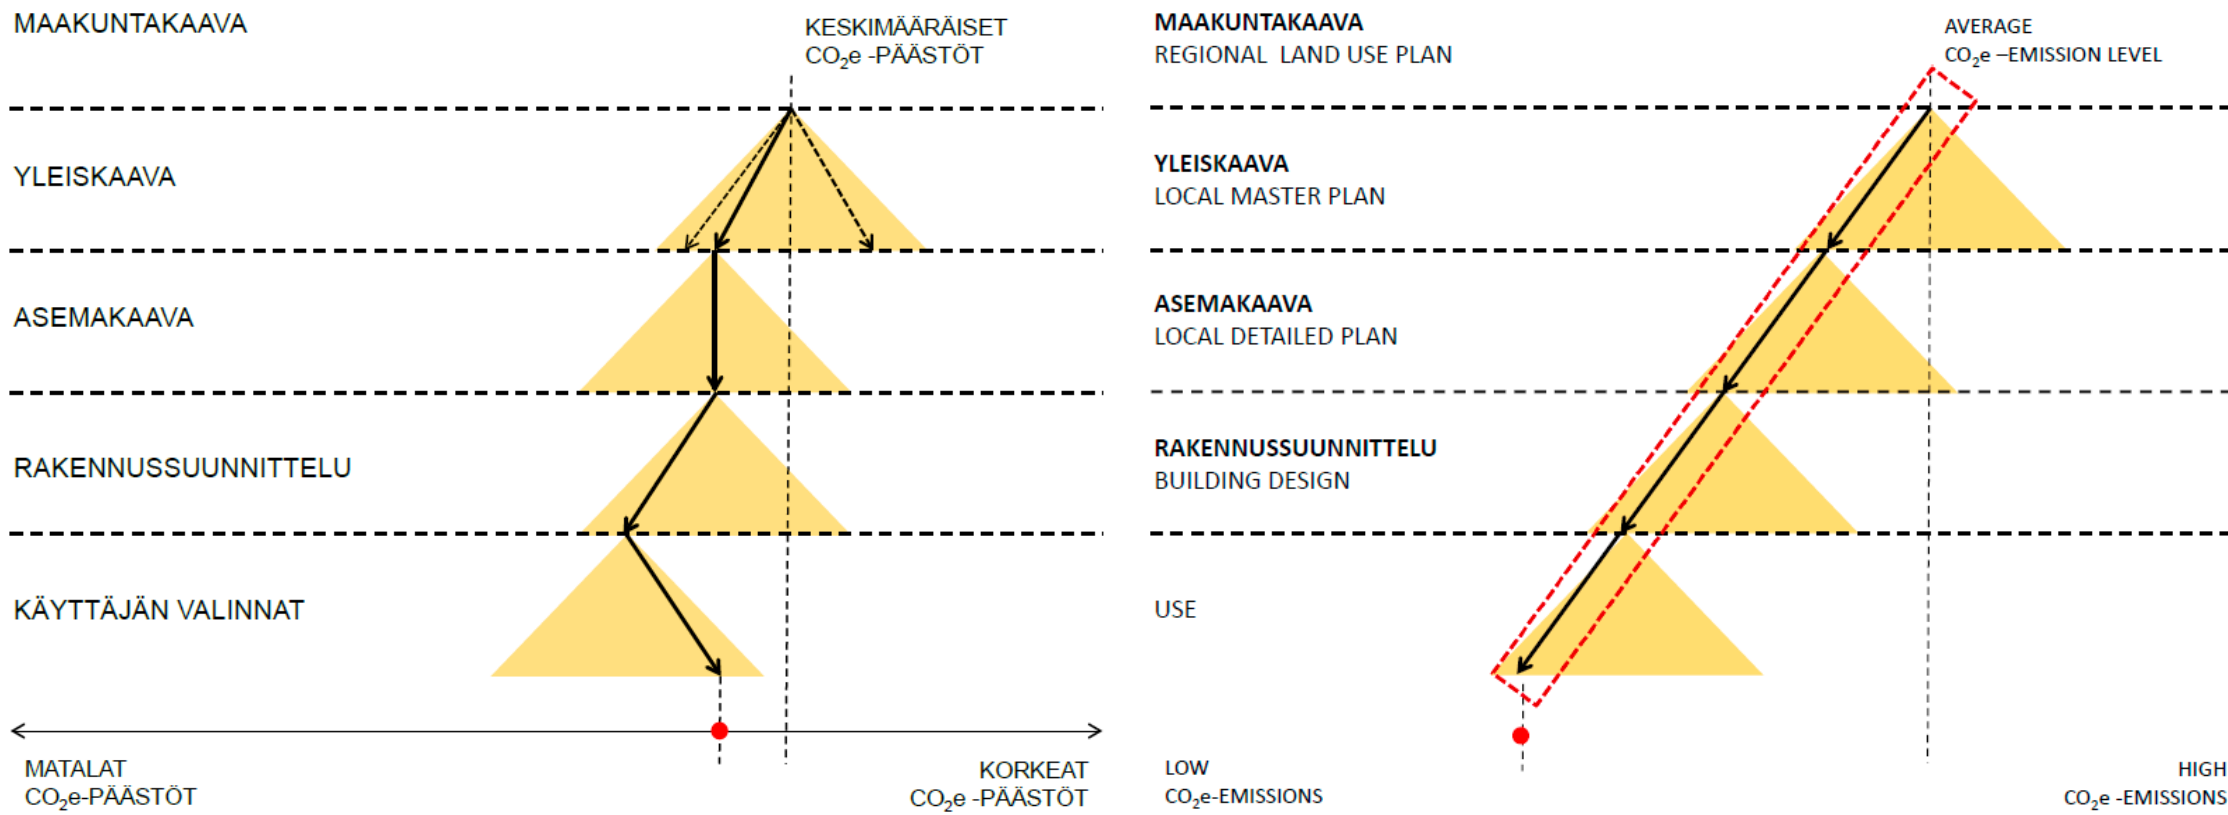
MAAKUNTAKAAVA

KESKIMÄÄRÄISET $CO_2e$ -PÄÄSTÖT

YLEISKAAVA

ASEMAKAAVA

RAKENNUSSUUNNITTELU

KÄYTTÄJÄN VALINNAT

MATALAT $CO_2e$-PÄÄSTÖT

KORKEAT $CO_2e$ -PÄÄSTÖT

MAAKUNTAKAAVA
REGIONAL LAND USE PLAN

AVERAGE
$CO_2e$ –EMISSION LEVEL

YLEISKAAVA
LOCAL MASTER PLAN

ASEMAKAAVA
LOCAL DETAILED PLAN

RAKENNUSSUUNNITTELU
BUILDING DESIGN

USE

LOW
$CO_2e$-EMISSIONS

HIGH
$CO_2e$ -EMISSIONS